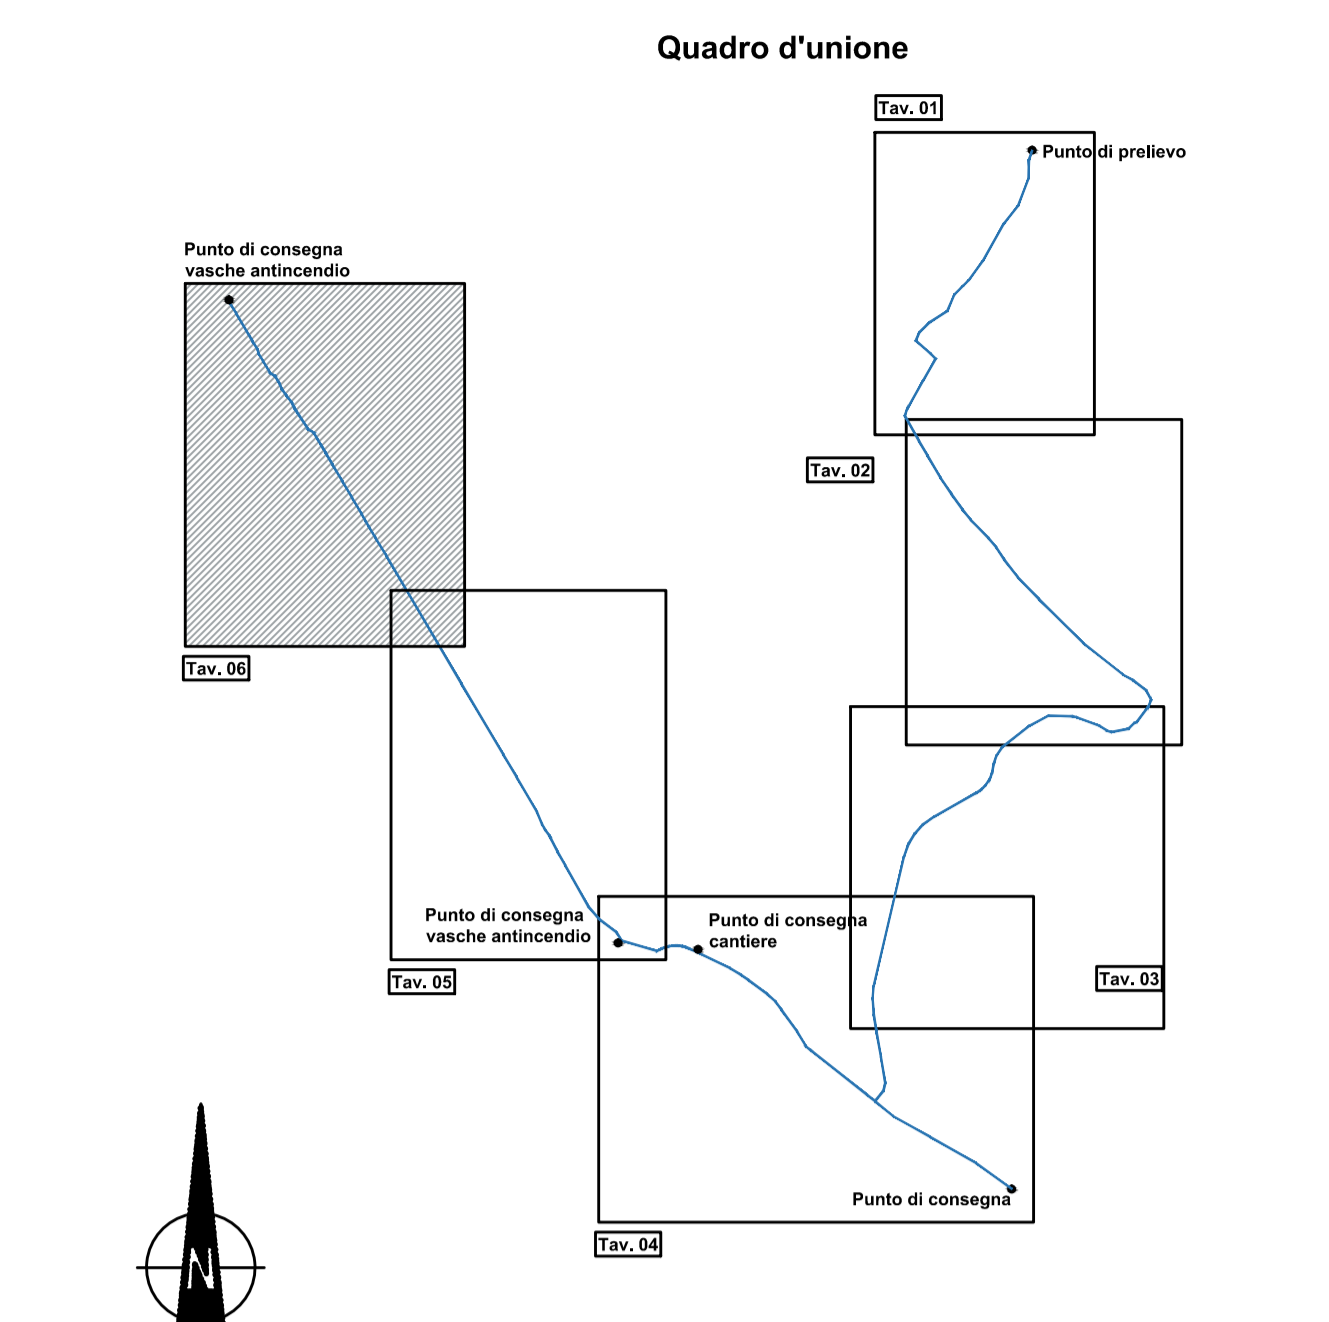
Quadro d'unione

Tav. 01

Punto di prelievo

Punto di consegna
vasche antincendio

Tav. 02

Tav. 06

Punto di consegna
vasche antincendio

Punto di consegna
cantiere

Tav. 05

Tav. 03

Punto di consegna

Tav. 04

N